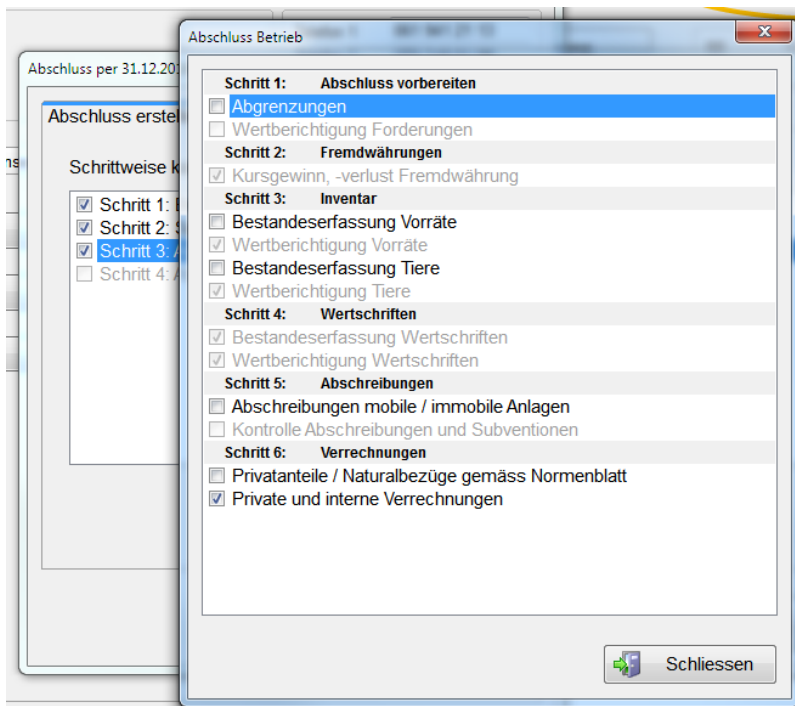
Abschluss per 31.12.20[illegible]

Abschluss erstel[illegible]

Schrittweise k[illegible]

Schritt 1: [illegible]
Schritt 2: S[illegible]
Schritt 3: A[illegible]
Schritt 4: A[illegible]

Abschluss Betrieb

Schritt 1: Abschluss vorbereiten
Abgrenzungen
Wertberichtigung Forderungen
Schritt 2: Fremdwährungen
Kursgewinn, -verlust Fremdwährung
Schritt 3: Inventar
Bestandeserfassung Vorräte
Wertberichtigung Vorräte
Bestandeserfassung Tiere
Wertberichtigung Tiere
Schritt 4: Wertschriften
Bestandeserfassung Wertschriften
Wertberichtigung Wertschriften
Schritt 5: Abschreibungen
Abschreibungen mobile / immobile Anlagen
Kontrolle Abschreibungen und Subventionen
Schritt 6: Verrechnungen
Privatanteile / Naturalbezüge gemäss Normenblatt
Private und interne Verrechnungen

Schliessen